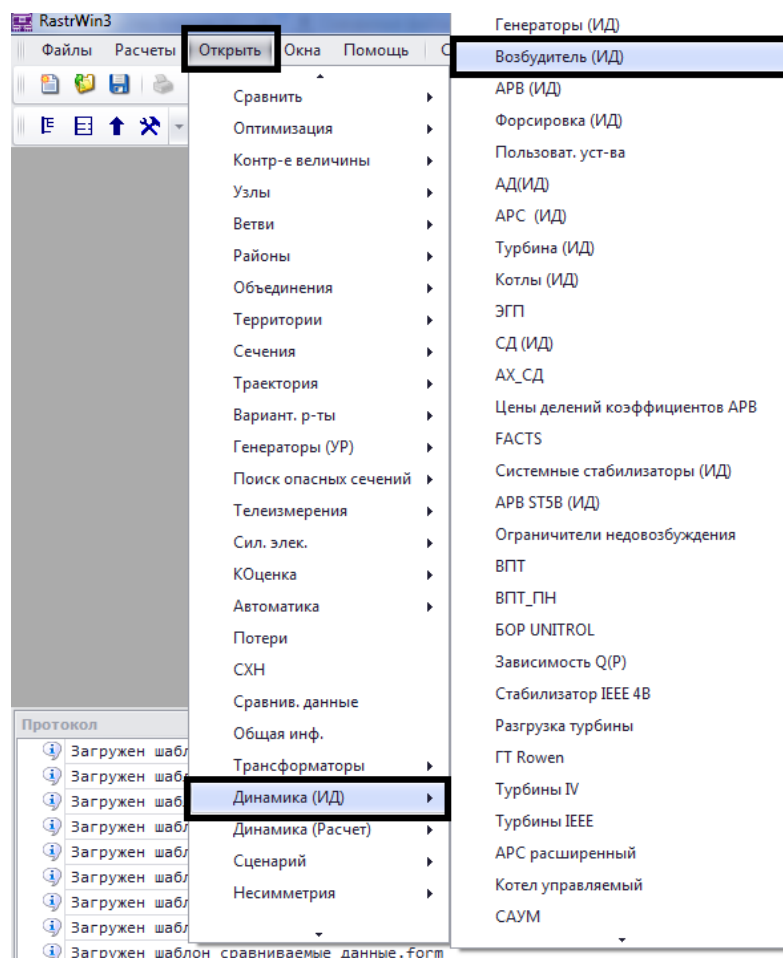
RastrWin3

Файлы Расчеты Открыть Окна Помощь

Сравнить
Оптимизация
Контр-е величины
Узлы
Ветви
Районы
Объединения
Территории
Сечения
Траектория
Вариант. р-ты
Генераторы (УР)
Поиск опасных сечений
Телеизмерения
Сил. элек.
КОценка
Автоматика
Потери
СХН
Сравнив. данные
Общая инф.
Трансформаторы
Динамика (ИД)
Динамика (Расчет)
Сценарий
Несимметрия

Генераторы (ИД)
Возбудитель (ИД)
АРВ (ИД)
Форсировка (ИД)
Пользоват. уст-ва
АД(ИД)
АРС (ИД)
Турбина (ИД)
Котлы (ИД)
ЭГП
СД (ИД)
АХ_СД
Цены делений коэффициентов АРВ
FACTS
Системные стабилизаторы (ИД)
АРВ ST5B (ИД)
Ограничители недовозбуждения
ВПТ
ВПТ_ПН
БОР UNITROL
Зависимость Q(P)
Стабилизатор IEEE 4B
Разгрузка турбины
ГТ Rowen
Турбины IV
Турбины IEEE
АРС расширенный
Котел управляемый
САУМ

Протокол
Загружен шабл
Загружен шабл
Загружен шабл
Загружен шабл
Загружен шабл
Загружен шабл
Загружен шабл
Загружен шабл
Загружен шаблон сравниваемые данные.form